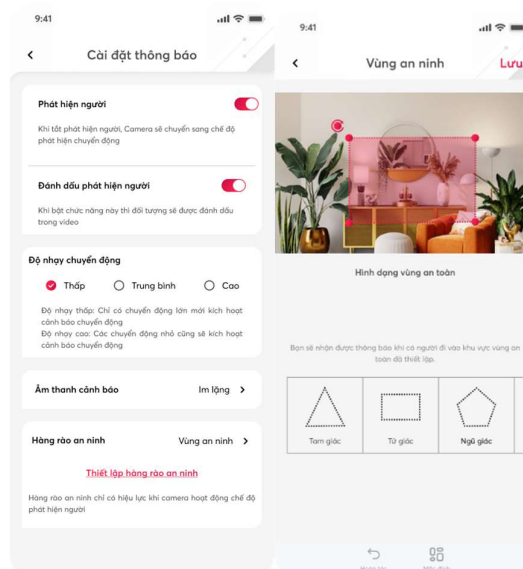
9:41

Cài đặt thông báo

Phát hiện người

Khi tắt phát hiện người, Camera sẽ chuyển sang chế độ phát hiện chuyển động

Đánh dấu phát hiện người

Khi bật chức năng này thì đối tượng sẽ được đánh dấu trong video

Độ nhạy chuyển động

Thấp

Trung bình

Cao

Độ nhạy thấp: Chỉ có chuyển động lớn mới kích hoạt cảnh báo chuyển động
Độ nhạy cao: Các chuyển động nhỏ cũng sẽ kích hoạt cảnh báo chuyển động

Âm thanh cảnh báo

Im lặng

Hàng rào an ninh

Vùng an ninh

Thiết lập hàng rào an ninh

Hàng rào an ninh chỉ có hiệu lực khi camera hoạt động chế độ phát hiện người

9:41

Vùng an ninh

Lưu

Hình dạng vùng an toàn

Bạn sẽ nhận được thông báo khi có người đi vào khu vực vùng an toàn đã thiết lập.

Tam giác

Tứ giác

Ngũ giác

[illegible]

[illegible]